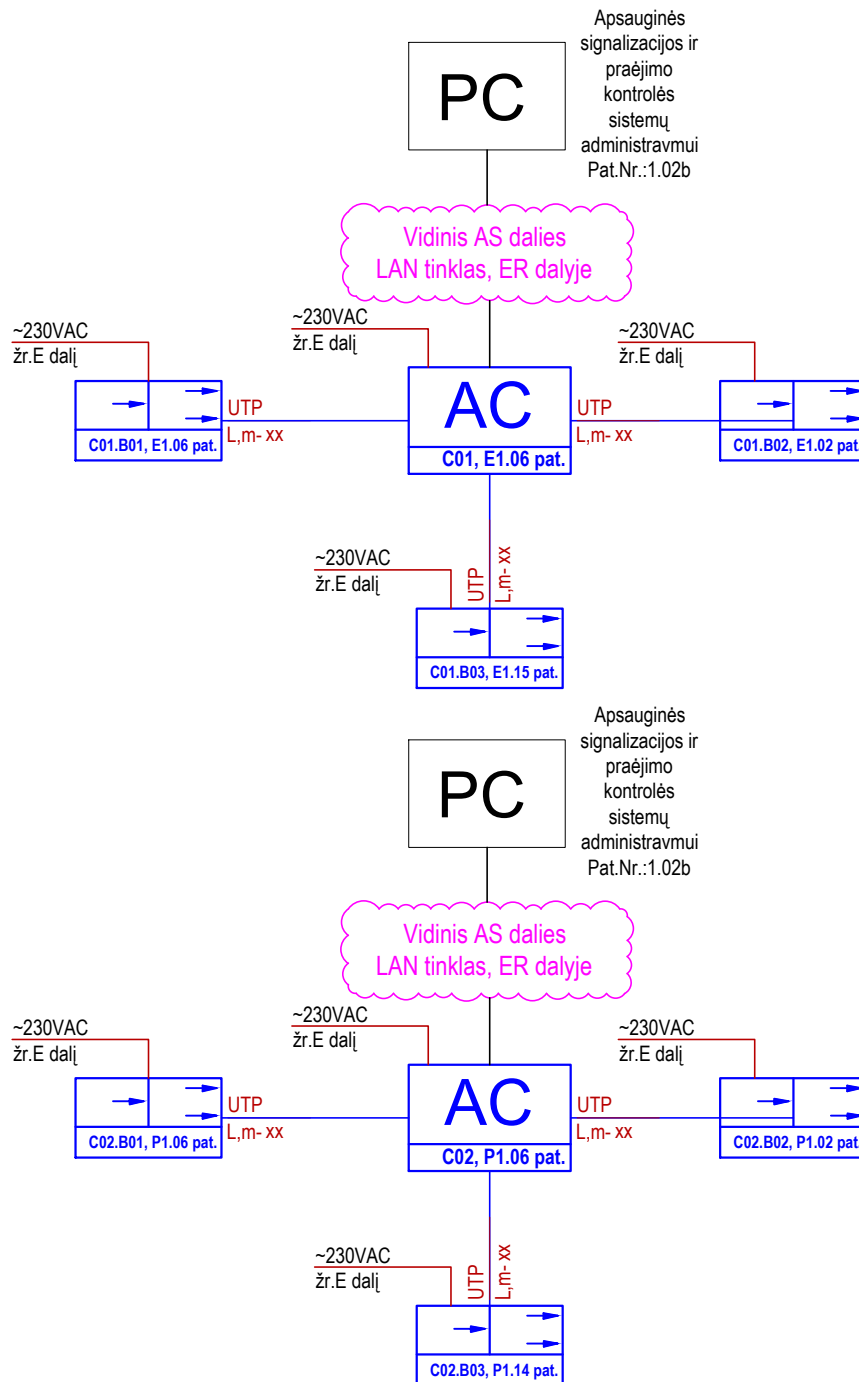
PC

Apsauginės signalizacijos ir praėjimo kontrolės sistemų administravmui Pat.Nr.:1.02b

Vidinis AS dalies LAN tinklas, ER dalyje

~230VAC
žr.E dalį

~230VAC
žr.E dalį

~230VAC
žr.E dalį

AC

C01, E1.06 pat.

UTP
L,m- xx

UTP
L,m- xx

C01.B01, E1.06 pat.

C01.B02, E1.02 pat

~230VAC
žr.E dalį

UTP
L,m- xx

C01.B03, E1.15 pat.

PC

Apsauginės signalizacijos ir praėjimo kontrolės sistemų administravmui Pat.Nr.:1.02b

Vidinis AS dalies LAN tinklas, ER dalyje

~230VAC
žr.E dalį

~230VAC
žr.E dalį

~230VAC
žr.E dalį

AC

C02, P1.06 pat.

UTP
L,m- xx

UTP
L,m- xx

C02.B01, P1.06 pat.

C02.B02, P1.02 pat

~230VAC
žr.E dalį

UTP
L,m- xx

C02.B03, P1.14 pat.